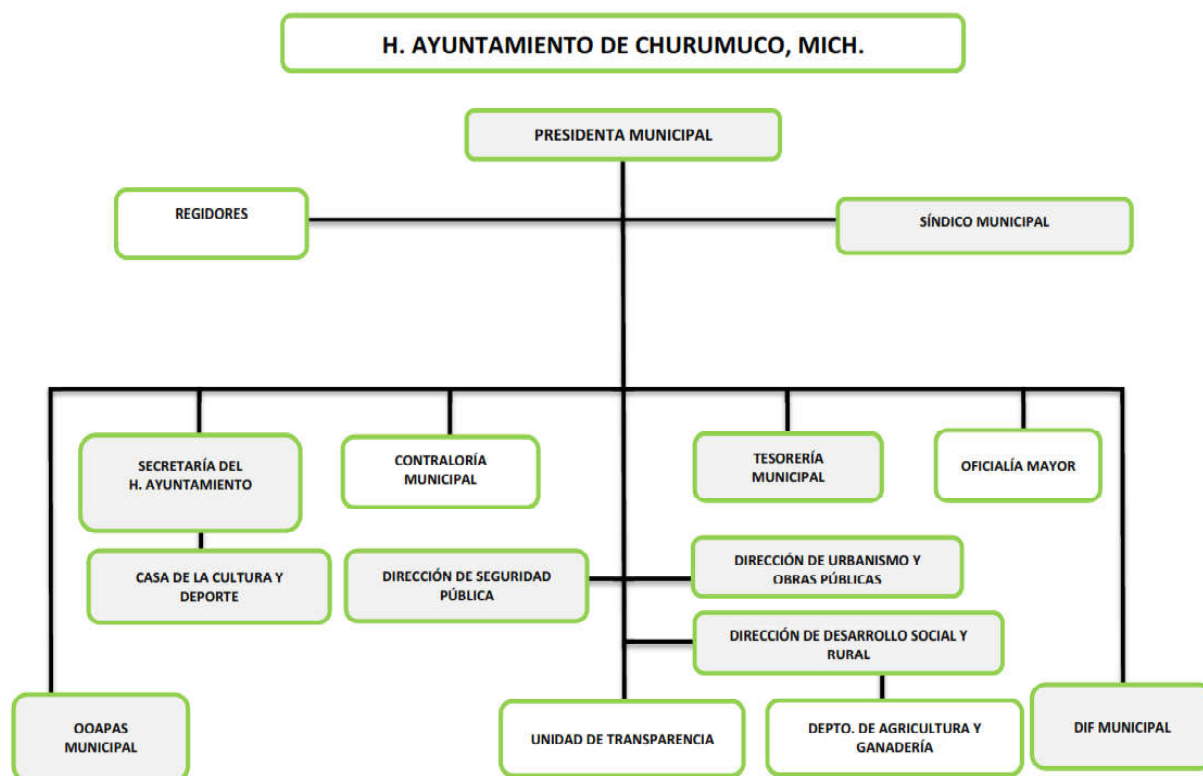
H. AYUNTAMIENTO DE CHURUMUCO, MICH.

PRESIDENTA MUNICIPAL

REGIDORES

SÍNDICO MUNICIPAL

SECRETARÍA DEL H. AYUNTAMIENTO

CONTRALORÍA MUNICIPAL

TESORERÍA MUNICIPAL

OFICIALÍA MAYOR

CASA DE LA CULTURA Y DEPORTE

DIRECCIÓN DE SEGURIDAD PÚBLICA

DIRECCIÓN DE URBANISMO Y OBRAS PÚBLICAS

DIRECCIÓN DE DESARROLLO SOCIAL Y RURAL

OOAPAS MUNICIPAL

UNIDAD DE TRANSPARENCIA

DEPTO. DE AGRICULTURA Y GANADERÍA

DIF MUNICIPAL